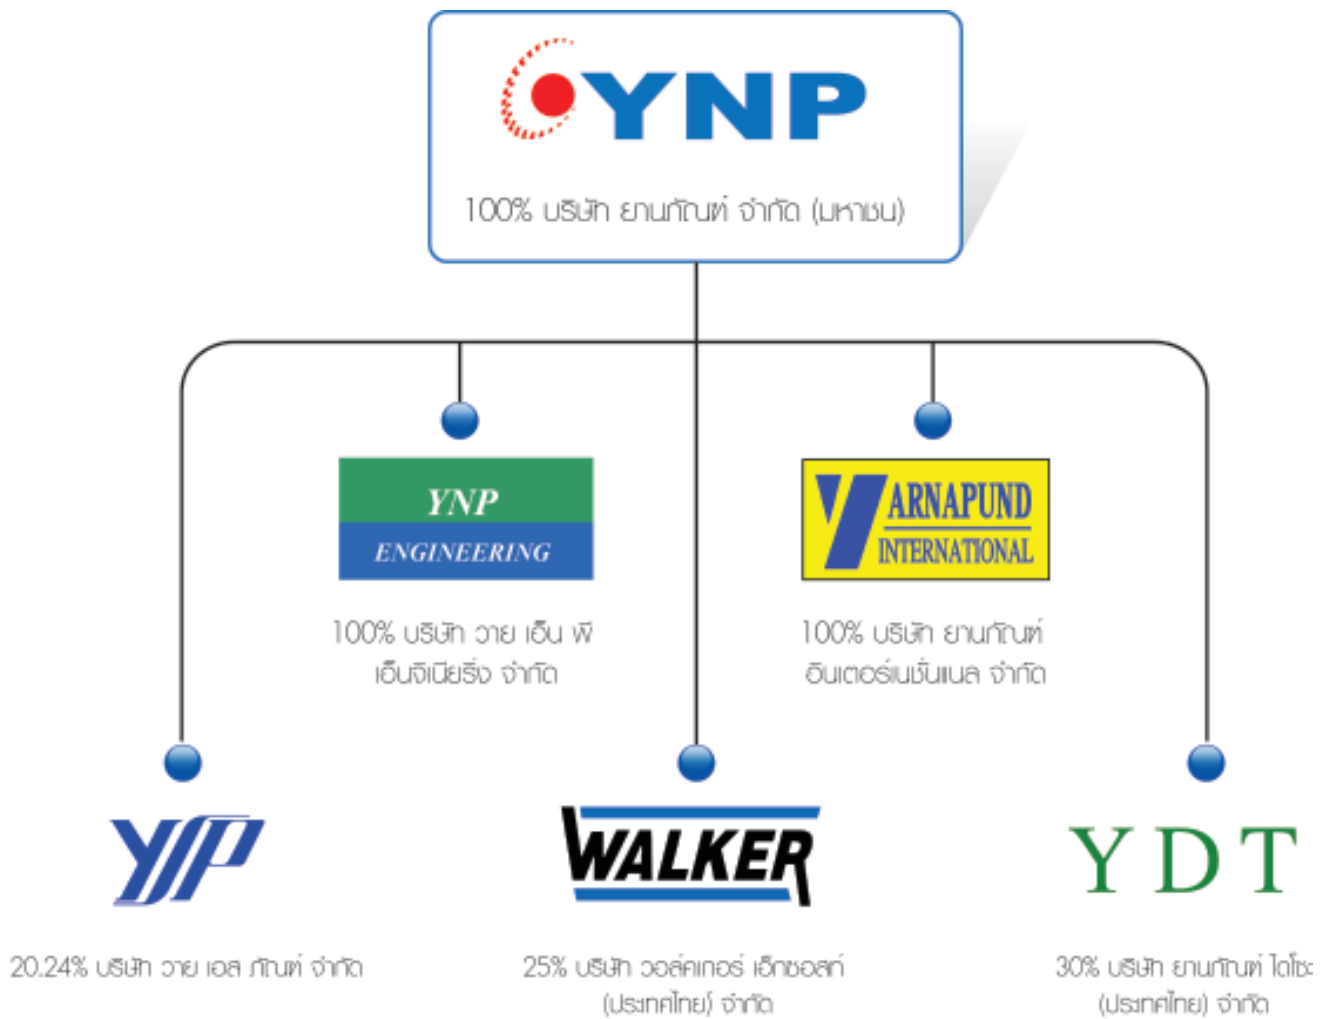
YNP

100% บริษัท ยานภัณฑ์ จำกัด (มหาชน)

YNP
ENGINEERING

100% บริษัท วาย เอ็น พี เอ็นจิเนียริ่ง จำกัด

ARNAPUND
INTERNATIONAL

100% บริษัท ยานภัณฑ์ อินเตอร์เนชั่นแนล จำกัด

YSP

20.24% บริษัท วาย เอส ภัณฑ์ จำกัด

WALKER

25% บริษัท วอล์คเกอร์ เอ็กซอสท์ (ประเทศไทย) จำกัด

YDT

30% บริษัท ยานภัณฑ์ ไดโซะ (ประเทศไทย) จำกัด